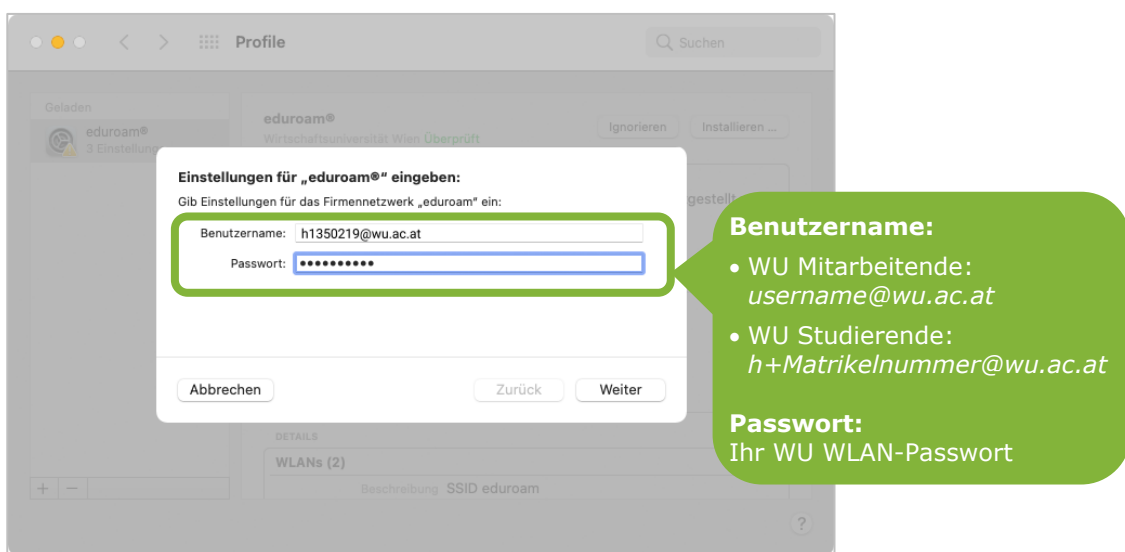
Profile

Suchen

Geladen

eduroam®
3 Einstellun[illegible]

eduroam®
Wirtschaftsuniversität Wien Überprüft

Ignorieren

Installieren ...

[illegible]gestellt

Einstellungen für „eduroam®“ eingeben:

Gib Einstellungen für das Firmennetzwerk „eduroam“ ein:

Benutzername: h1350219@wu.ac.at

Passwort: ••••••••••

Abbrechen

Zurück

Weiter

DETAILS

WLANs (2)

Beschreibung SSID eduroam

+ −

?

Benutzername:

• WU Mitarbeitende: *username@wu.ac.at*

• WU Studierende: *h+Matrikelnummer@wu.ac.at*

Passwort:
Ihr WU WLAN-Passwort